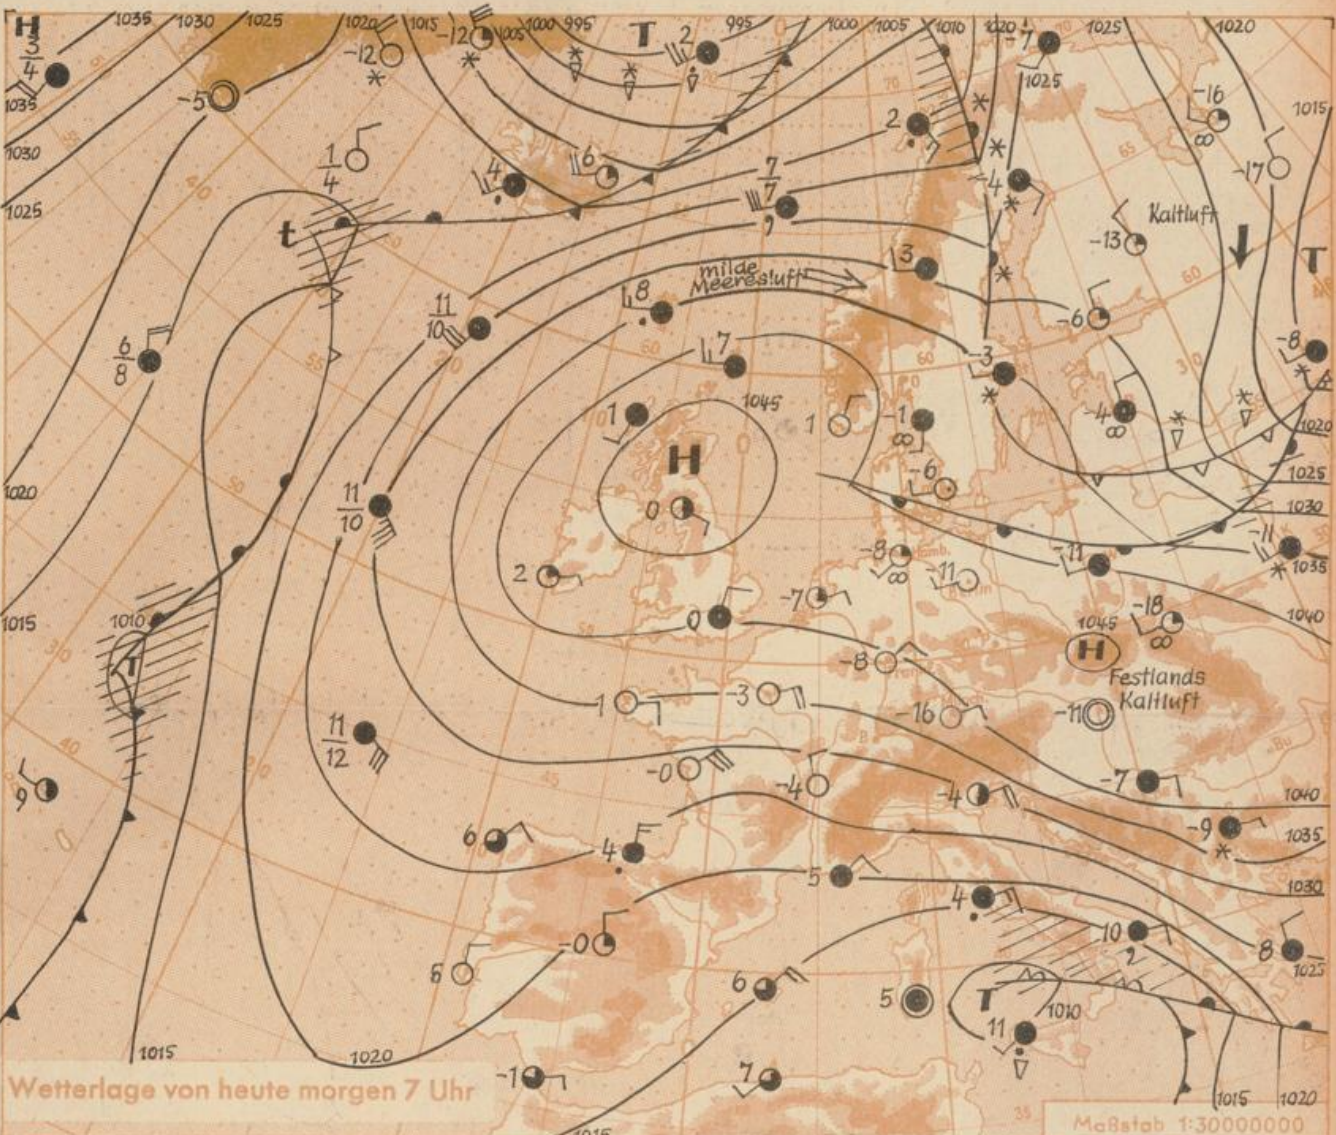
H
$\frac{3}{4}$
1035 1030 1025 1020 1015 1005 1000 995 995 1000 1005 1010 1020 1025 1020 1015
-12 -12 T 2 -7 1025 -16 -5 2 -17 $\frac{1}{4}$ 6 4 $\frac{7}{7}$ 9 -4 Kaltluft -13 T t 3 milde Meeresluft -6 8 $\frac{11}{10}$ $\frac{6}{8}$ 7 -3 -8 1045 1 1 -1 -4 1 H -6 0 -11 -8 -11 2 1035 -7 0 -18 1045 1040 1010 1015 H -8 Festlands Kaltluft -1 -3 -16 -11 $\frac{11}{12}$ -0 -4 -4 -7 9 1040 -9 1035 6 4 5 1030 4 10 -0 8 1025 6 6 5 T 1010 11 1015 1020 -1 7 1015 1020 1016
1030 1025 1020 1015
Wetterlage von heute morgen 7 Uhr
Maßstab 1:30000000